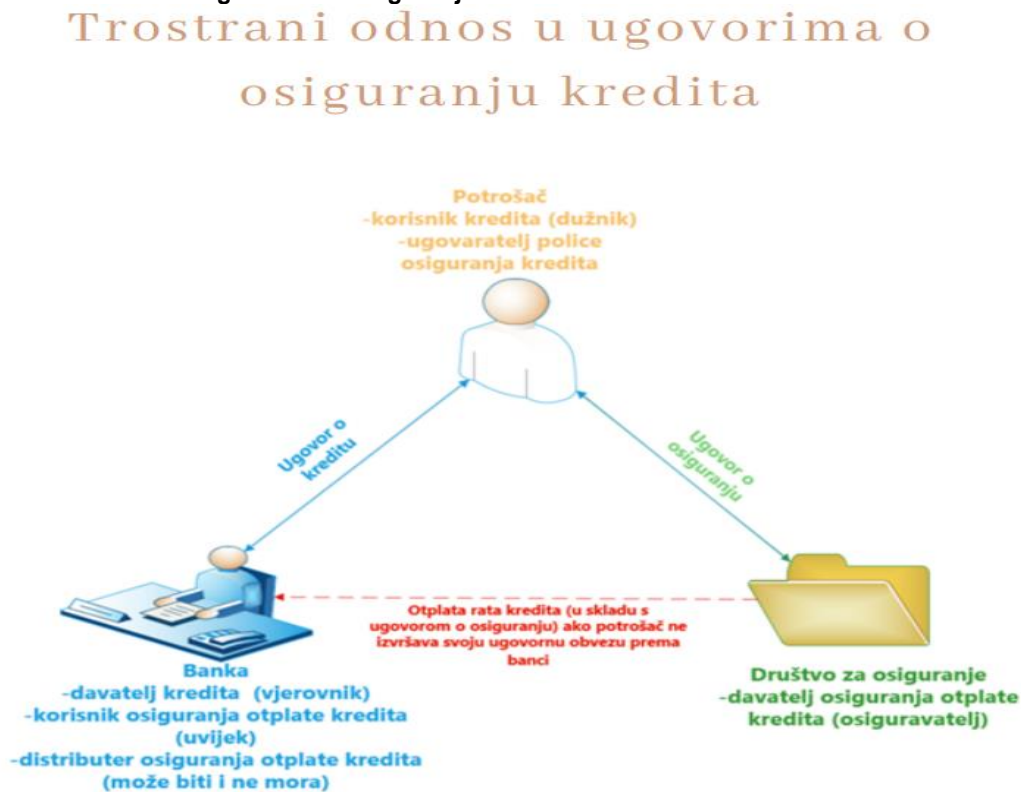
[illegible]

Trostrani odnos u ugovorima o osiguranju kredita

Potrošač
-korisnik kredita (dužnik)
-ugovaratelj police osiguranja kredita

Ugovor o kreditu

Ugovor o osiguranju

Otplata rata kredita (u skladu s ugovorom o osiguranju) ako potrošač ne izvršava svoju ugovornu obvezu prema banci

Banka
-davatelj kredita (vjerovnik)
-korisnik osiguranja otplate kredita (uvijek)
-distributer osiguranja otplate kredita (može biti i ne mora)

Društvo za osiguranje
-davatelj osiguranja otplate kredita (osiguravatelj)